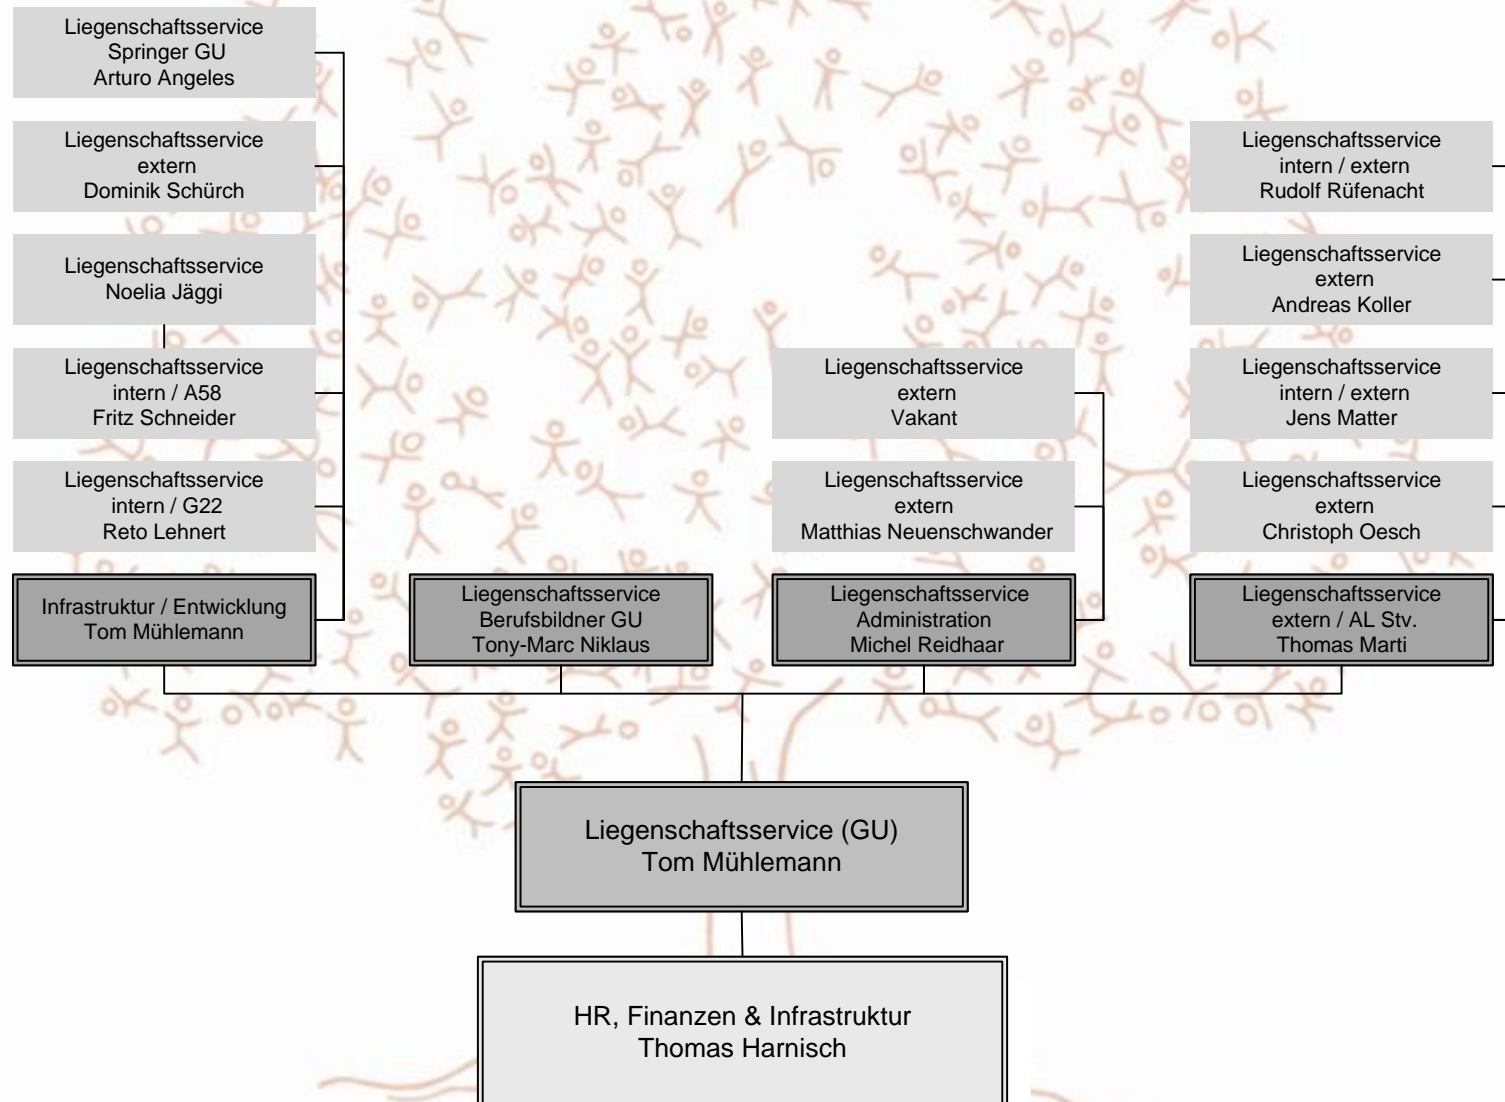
Liegenschaftsservice
Springer GU
Arturo Angeles

Liegenschaftsservice
extern
Dominik Schürch

Liegenschaftsservice
Noelia Jäggi

Liegenschaftsservice
intern / A58
Fritz Schneider

Liegenschaftsservice
intern / G22
Reto Lehnert

Infrastruktur / Entwicklung
Tom Mühlemann

Liegenschaftsservice
Berufsbildner GU
Tony-Marc Niklaus

Liegenschaftsservice
extern
Vakant

Liegenschaftsservice
extern
Matthias Neuenschwander

Liegenschaftsservice
Administration
Michel Reidhaar

Liegenschaftsservice
intern / extern
Rudolf Rüfenacht

Liegenschaftsservice
extern
Andreas Koller

Liegenschaftsservice
intern / extern
Jens Matter

Liegenschaftsservice
extern
Christoph Oesch

Liegenschaftsservice
extern / AL Stv.
Thomas Marti

Liegenschaftsservice (GU)
Tom Mühlemann

HR, Finanzen & Infrastruktur
Thomas Harnisch